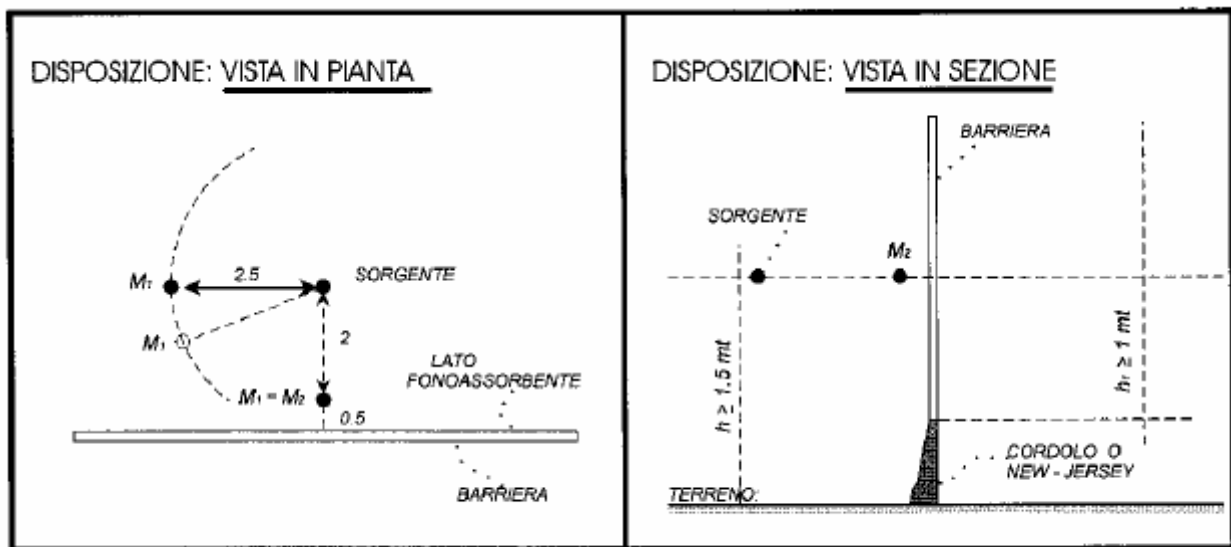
DISPOSIZIONE: VISTA IN PIANTA

$M_1$ 2.5 SORGENTE

$M_1$ 2

$M_1 = M_2$ 0.5

LATO FONOASSORBENTE

BARRIERA

DISPOSIZIONE: VISTA IN SEZIONE

BARRIERA

SORGENTE

$M_2$

$h \geq 1.5$ mt

$h_1 \geq 1$ mt

CORDOLO O NEW - JERSEY

TERRENO